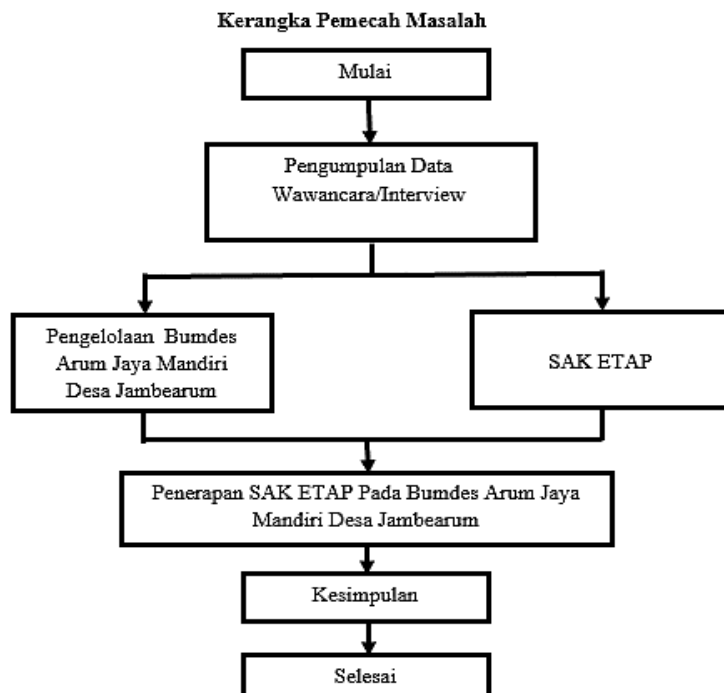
Kerangka Pemecah Masalah

Mulai

Pengumpulan Data Wawancara/Interview

Pengelolaan Bumdes Arum Jaya Mandiri Desa Jambearum

SAK ETAP

Penerapan SAK ETAP Pada Bumdes Arum Jaya Mandiri Desa Jambearum

Kesimpulan

Selesai